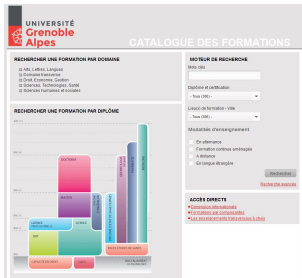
UNIVERSITÉ Grenoble Alpes

CATALOGUE DES FORMATIONS

RECHERCHER UNE FORMATION PAR DOMAINE

Arts, Lettres, Langues
Domaine transverse
Droit, Économie, Gestion
Sciences, Technologies, Santé
Sciences humaines et sociales

RECHERCHER UNE FORMATION PAR DIPLÔME

MOTEUR DE RECHERCHE

Mots clés

Diplôme et certification
- Tous (366) -

Lieu(x) de formation - Ville
- Tous (366) -

Modalités d'enseignement

En alternance
Formation continue aménagée
A distance
En langue étrangère

Rechercher

Recherche avancée

ACCÈS DIRECTS

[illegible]
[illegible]
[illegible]